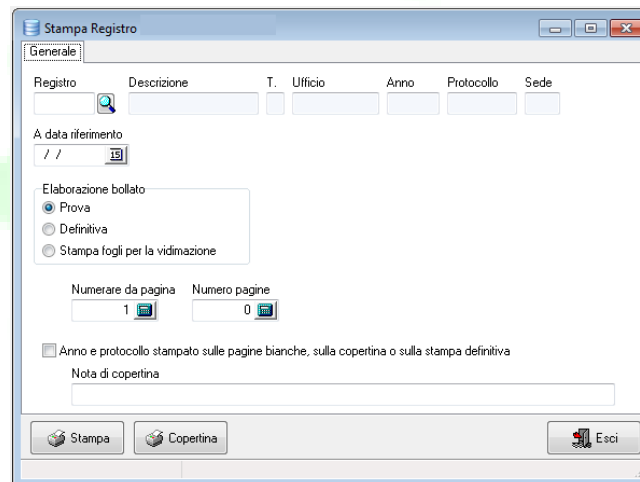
Stampa Registro

Generale

Registro
Descrizione
T.
Ufficio
Anno
Protocollo
Sede

A data riferimento
/ /

Elaborazione bollato
Prova
Definitiva
Stampa fogli per la vidimazione

Numerare da pagina
1
Numero pagine
0

Anno e protocollo stampato sulle pagine bianche, sulla copertina o sulla stampa definitiva

Nota di copertina

Stampa
Copertina
Esci